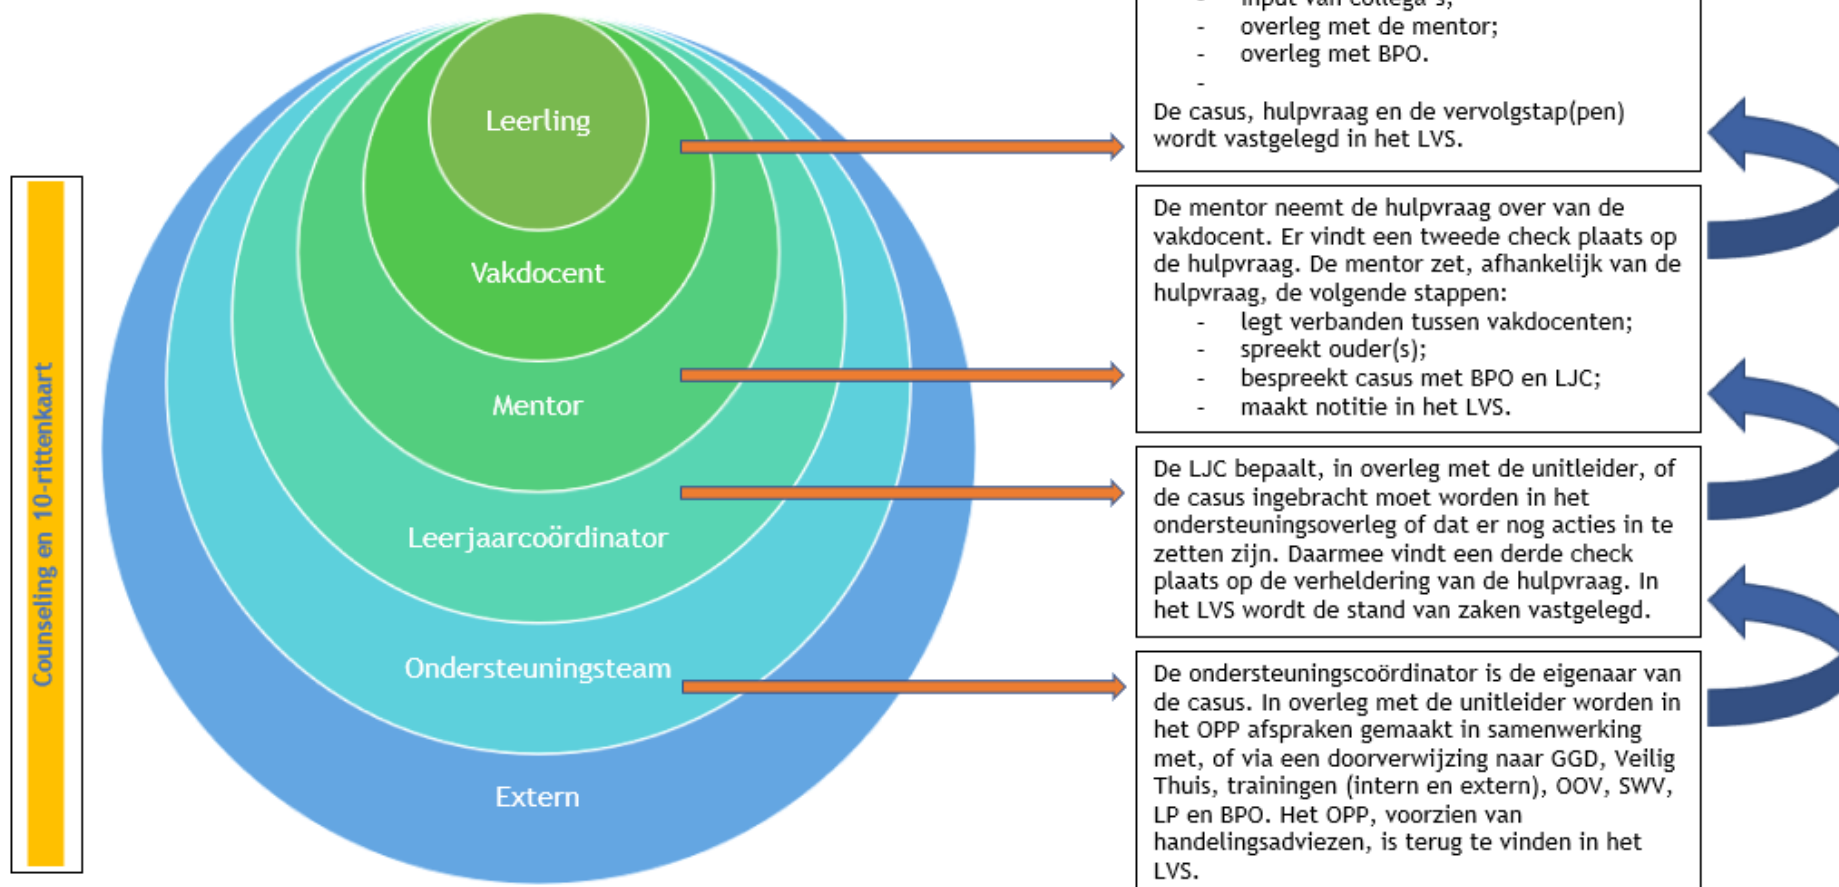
Counseling en 10-rittenkaart

Leerling

Vakdocent

Mentor

Leerjaarcoördinator

Ondersteuningsteam

Extern

- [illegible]
- overleg met de mentor;
- overleg met BPO.
-

De casus, hulpvraag en de vervolgstap(pen) wordt vastgelegd in het LVS.

De mentor neemt de hulpvraag over van de vakdocent. Er vindt een tweede check plaats op de hulpvraag. De mentor zet, afhankelijk van de hulpvraag, de volgende stappen:
- legt verbanden tussen vakdocenten;
- spreekt ouder(s);
- bespreekt casus met BPO en LJC;
- maakt notitie in het LVS.

De LJC bepaalt, in overleg met de unitleider, of de casus ingebracht moet worden in het ondersteuningsoverleg of dat er nog acties in te zetten zijn. Daarmee vindt een derde check plaats op de verheldering van de hulpvraag. In het LVS wordt de stand van zaken vastgelegd.

De ondersteuningscoördinator is de eigenaar van de casus. In overleg met de unitleider worden in het OPP afspraken gemaakt in samenwerking met, of via een doorverwijzing naar GGD, Veilig Thuis, trainingen (intern en extern), OOV, SWV, LP en BPO. Het OPP, voorzien van handelingsadviezen, is terug te vinden in het LVS.